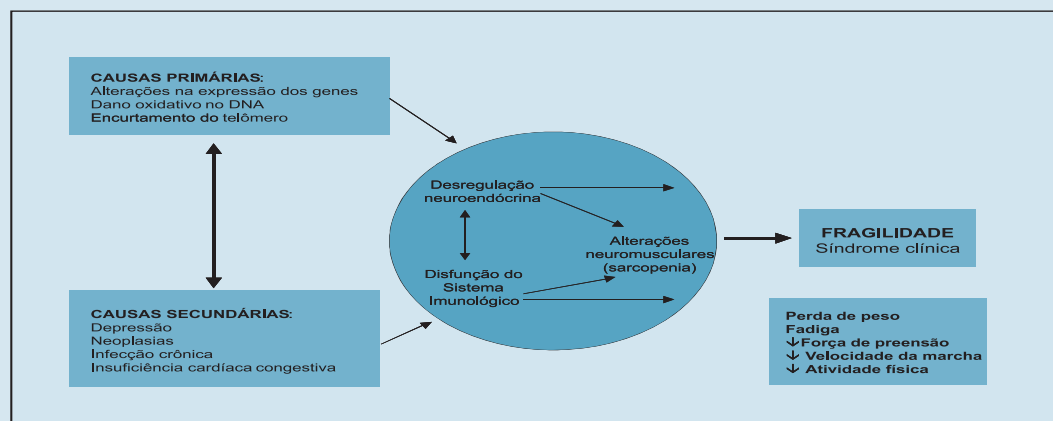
CAUSAS PRIMÁRIAS:
Alterações na expressão dos genes
Dano oxidativo no DNA
Encurtamento do telômero

Desregulação neuroendócrina

Alterações neuromusculares (sarcopenia)

Disfunção do Sistema Imunológico

FRAGILIDADE
Síndrome clínica

CAUSAS SECUNDÁRIAS:
Depressão
Neoplasias
Infecção crônica
Insuficiência cardíaca congestiva

Perda de peso
Fadiga
↓ Força de preensão
↓ Velocidade da marcha
↓ Atividade física